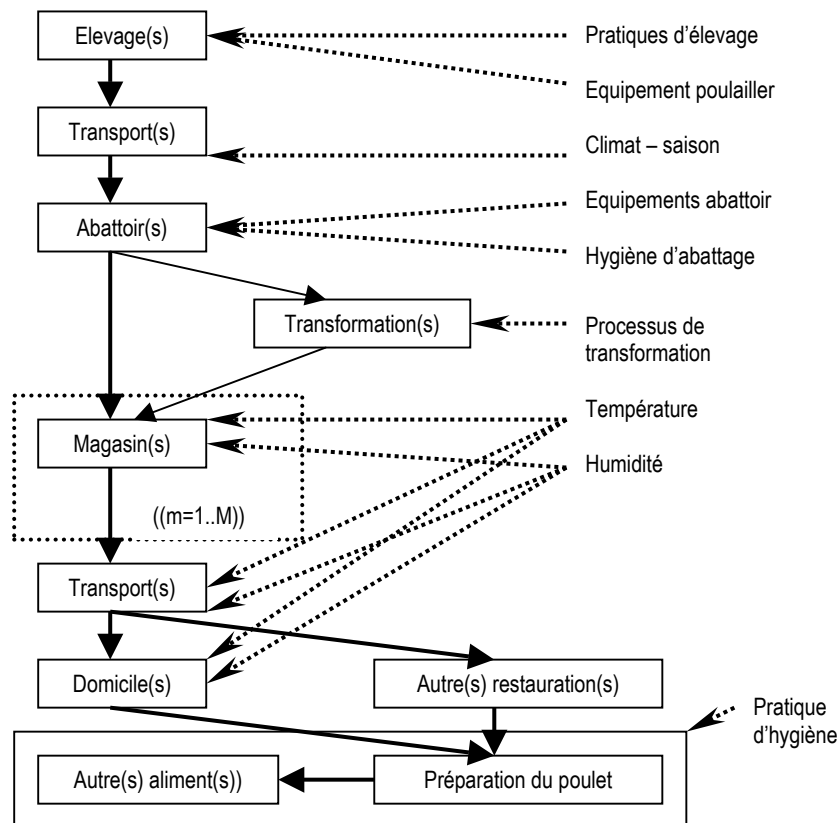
Elevage(s)

Pratiques d'élevage

Equipement poulailler

Transport(s)

Climat – saison

Abattoir(s)

Equipements abattoir

Hygiène d'abattage

Transformation(s)

Processus de transformation

Magasin(s)

Température

Humidité

((m=1..M))

Transport(s)

Domicile(s)

Autre(s) restauration(s)

Pratique d'hygiène

Autre(s) aliment(s))

Préparation du poulet